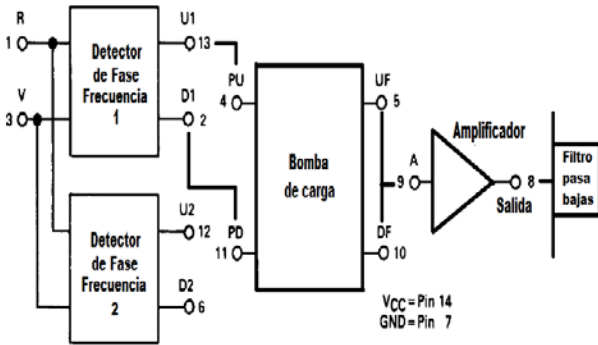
R
1
V
3
Detector de Fase Frecuencia 1
U1
13
D1
2
Detector de Fase Frecuencia 2
U2
12
D2
6
PU
4
PD
11
Bomba de carga
UF
5
9
DF
10
A
Amplificador
8
Salida
Filtro pasa bajas
$V_{CC}$ = Pin 14
GND = Pin 7